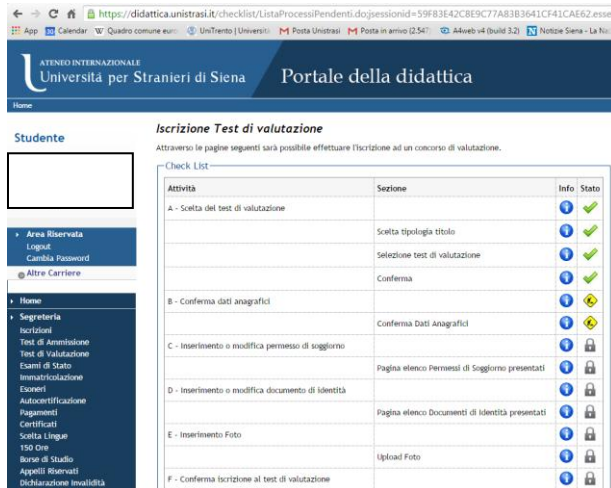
https://didattica.unistrasi.it/checklist/ListaProcessiPendenti.do;jsessionid=59F83E42C8E9C77A83B3641CF41CAE62.esse

App Calendar Quadro comune euro UniTrento | Universit Posta Unistrasi Posta in arrivo (2.547 A4web v4 (build 3.2) Notizie Siena - La Na

ATENEO INTERNAZIONALE
Università per Stranieri di Siena
Portale della didattica

Home

Studente

Area Riservata
Logout
Cambia Password
Altre Carriere

Home
Segreteria
Iscrizioni
Test di Ammissione
Test di Valutazione
Esami di Stato
Immatricolazione
Esoneri
Autocertificazione
Pagamenti
Certificati
Scelta Lingue
150 Ore
Borse di Studio
Appelli Riservati
Dichiarazione Invalidità

Iscrizione Test di valutazione

Attraverso le pagine seguenti sarà possibile effettuare l'iscrizione ad un concorso di valutazione.

Check List

| Attività | Sezione | Info | Stato |
|---|---|---|---|
| A - Scelta del test di valutazione | | | |
| | Scelta tipologia titolo | | |
| | Selezione test di valutazione | | |
| | Conferma | | |
| B - Conferma dati anagrafici | | | |
| | Conferma Dati Anagrafici | | |
| C - Inserimento o modifica permesso di soggiorno | | | |
| | Pagina elenco Permessi di Soggiorno presentati | | |
| D - Inserimento o modifica documento di identità | | | |
| | Pagina elenco Documenti di Identità presentati | | |
| E - Inserimento Foto | | | |
| | Upload Foto | | |
| F - Conferma iscrizione al test di valutazione | | | |